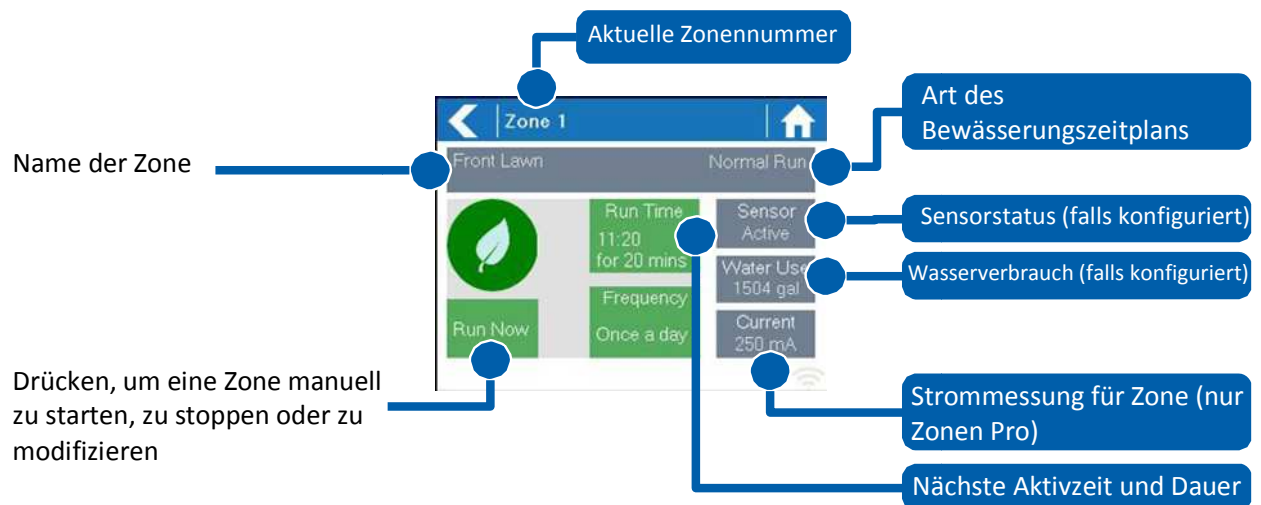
Aktuelle Zonennummer

Zone 1

Art des Bewässerungszeitplans

Name der Zone

Front Lawn

Normal Run

Run Time
11:20
for 20 mins

Sensor
Active

Sensorstatus (falls konfiguriert)

Water Use
1504 gal

Wasserverbrauch (falls konfiguriert)

Frequency
Once a day

Run Now

Current
250 mA

Drücken, um eine Zone manuell zu starten, zu stoppen oder zu modifizieren

Strommessung für Zone (nur Zonen Pro)

Nächste Aktivzeit und Dauer